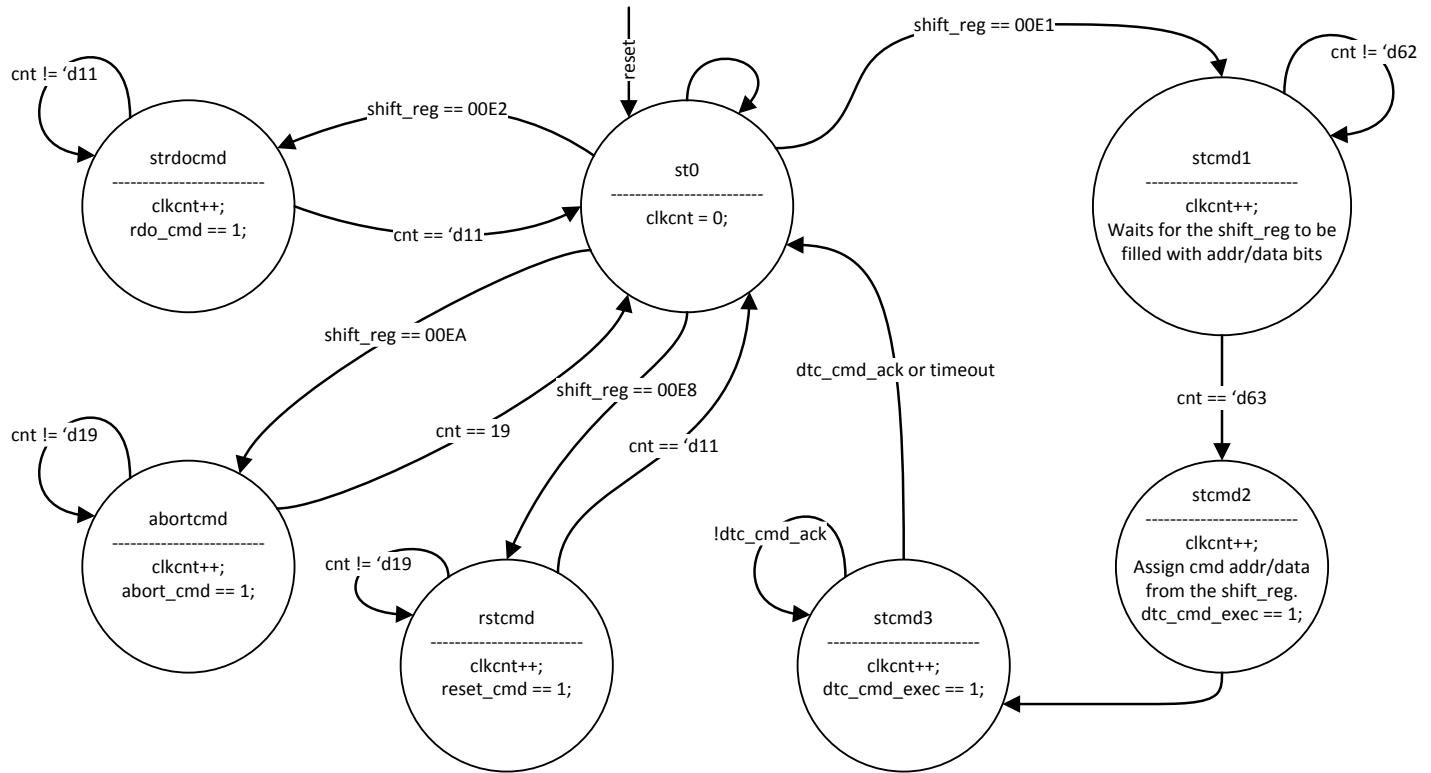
reset

shift_reg == 00E1

cnt != 'd11

cnt != 'd62

shift_reg == 00E2

strdocmd
------------------------
clkcnt++;
rdo_cmd == 1;

st0
------------------------
clkcnt = 0;

stcmd1
------------------------
clkcnt++;
Waits for the shift_reg to be filled with addr/data bits

cnt == 'd11

shift_reg == 00EA

dtc_cmd_ack or timeout

shift_reg == 00E8

cnt == 'd63

cnt != 'd19

cnt == 19

cnt == 'd11

abortcmd
------------------------
clkcnt++;
abort_cmd == 1;

stcmd2
------------------------
clkcnt++;
Assign cmd addr/data from the shift_reg.
dtc_cmd_exec == 1;

!dtc_cmd_ack

cnt != 'd19

rstcmd
------------------------
clkcnt++;
reset_cmd == 1;

stcmd3
------------------------
clkcnt++;
dtc_cmd_exec == 1;